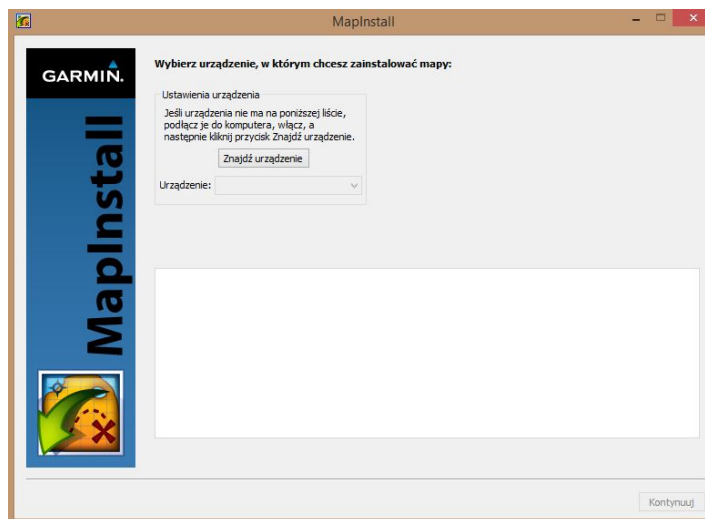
MapInstall

GARMIN.

MapInstall

Wybierz urządzenie, w którym chcesz zainstalować mapy:

Ustawienia urządzenia

Jeśli urządzenia nie ma na poniższej liście, podłącz je do komputera, włącz, a następnie kliknij przycisk Znajdź urządzenie.

Znajdź urządzenie

Urządzenie:

Kontynuuj